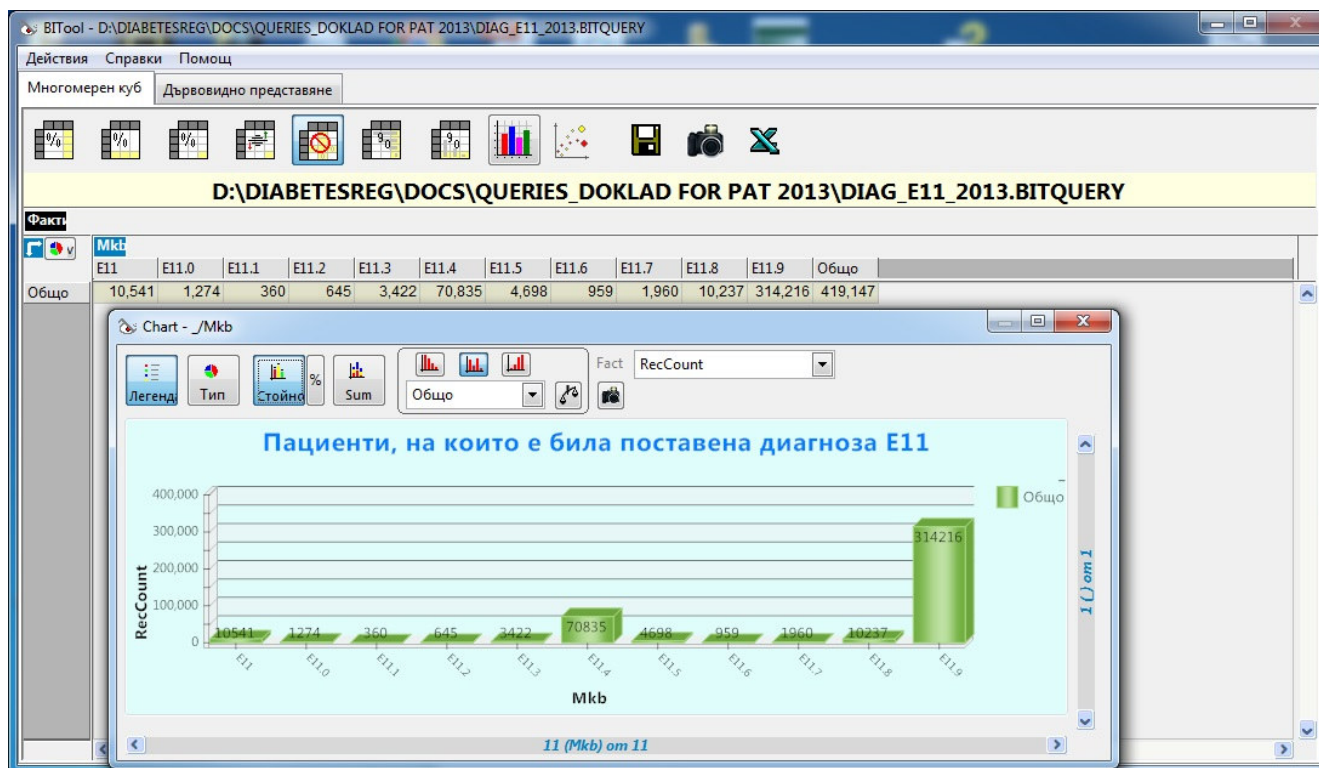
BITool - D:\DIABETESREG\DOCS\QUERIES_DOKLAD FOR PAT 2013\DIAG_E11_2013.BITQUERY

Действия Справки Помощ

Многомерен куб | Дървовидно представяне

D:\DIABETESREG\DOCS\QUERIES_DOKLAD FOR PAT 2013\DIAG_E11_2013.BITQUERY

Факти

Mkb

| | E11 | E11.0 | E11.1 | E11.2 | E11.3 | E11.4 | E11.5 | E11.6 | E11.7 | E11.8 | E11.9 | Общо |
|---|---|---|---|---|---|---|---|---|---|---|---|---|
| Общо | 10,541 | 1,274 | 360 | 645 | 3,422 | 70,835 | 4,698 | 959 | 1,960 | 10,237 | 314,216 | 419,147 |

Chart - _/Mkb

Легенда Тип Стойно % Sum

Общо

Fact RecCount

Пациенти, на които е била поставена диагноза E11

400,000
300,000
200,000
100,000
0

RecCount

10541 1274 360 645 3422 70835 4698 959 1960 10237 314216

E11 E11.0 E11.1 E11.2 E11.3 E11.4 E11.5 E11.6 E11.7 E11.8 E11.9

Mkb

Общо

1 ( ) от 1

11 (Mkb) от 11